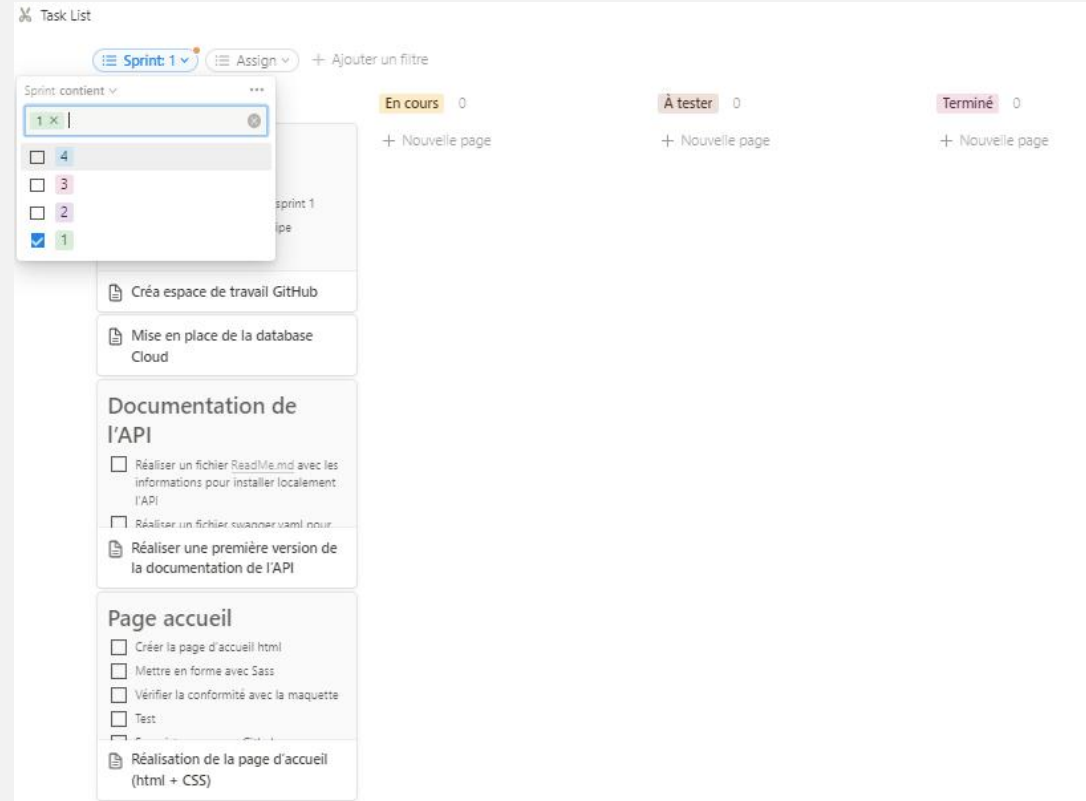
Task List

Sprint: 1 Assign + Ajouter un filtre

Sprint contient ···

1 ×

☐ 4
☐ 3
☐ 2
☑ 1

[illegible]sprint 1
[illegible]ipe

Créa espace de travail GitHub

Mise en place de la database Cloud

Documentation de l'API

☐ Réaliser un fichier ReadMe.md avec les informations pour installer localement l'API
☐ Réaliser un fichier swagger.yaml pour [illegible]

Réaliser une première version de la documentation de l'API

Page accueil

☐ Créer la page d'accueil html
☐ Mettre en forme avec Sass
☐ Vérifier la conformité avec la maquette
☐ Test
☐ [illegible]

Réalisation de la page d'accueil (html + CSS)

En cours 0
+ Nouvelle page

À tester 0
+ Nouvelle page

Terminé 0
+ Nouvelle page